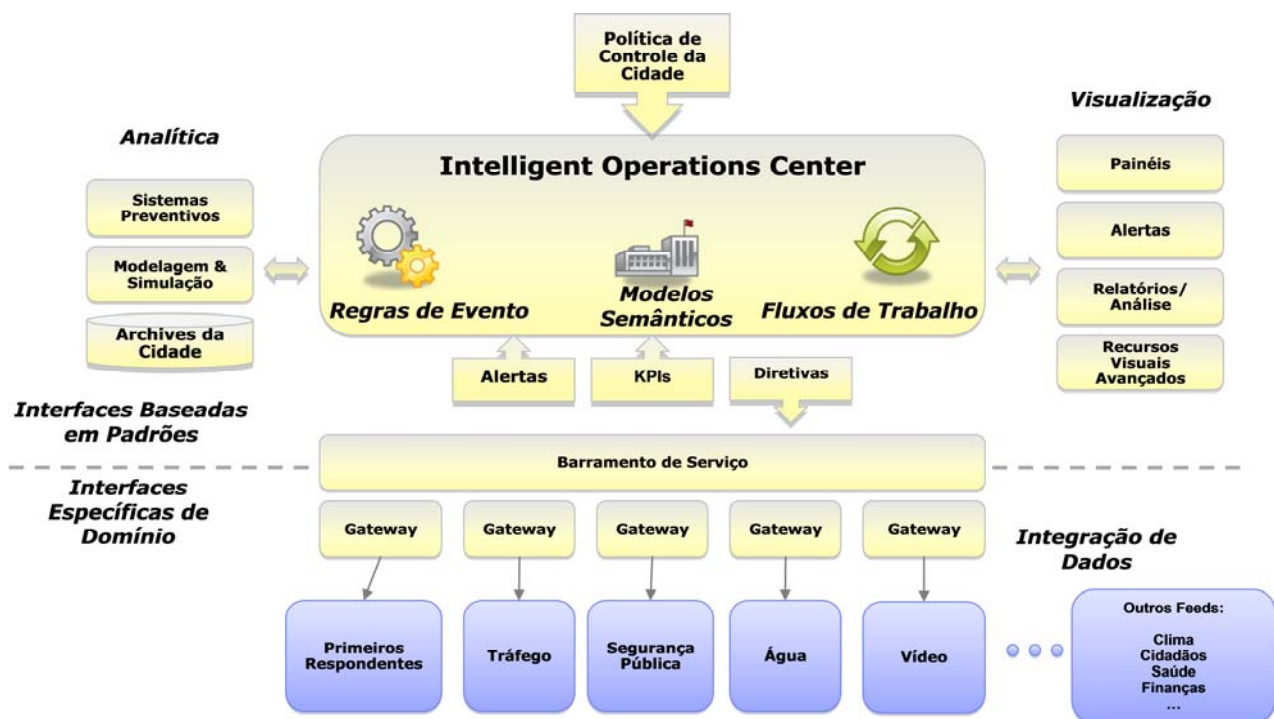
Política de Controle da Cidade

Analítica

Sistemas Preventivos

Modelagem & Simulação

Archives da Cidade

Intelligent Operations Center

Regras de Evento

Modelos Semânticos

Fluxos de Trabalho

Visualização

Painéis

Alertas

Relatórios/ Análise

Recursos Visuais Avançados

Alertas

KPIs

Diretivas

Interfaces Baseadas em Padrões

Barramento de Serviço

Interfaces Específicas de Domínio

Gateway

Gateway

Gateway

Gateway

Gateway

Integração de Dados

Primeiros Respondentes

Tráfego

Segurança Pública

Água

Vídeo

Outros Feeds:

Clima
Cidadãos
Saúde
Finanças
...